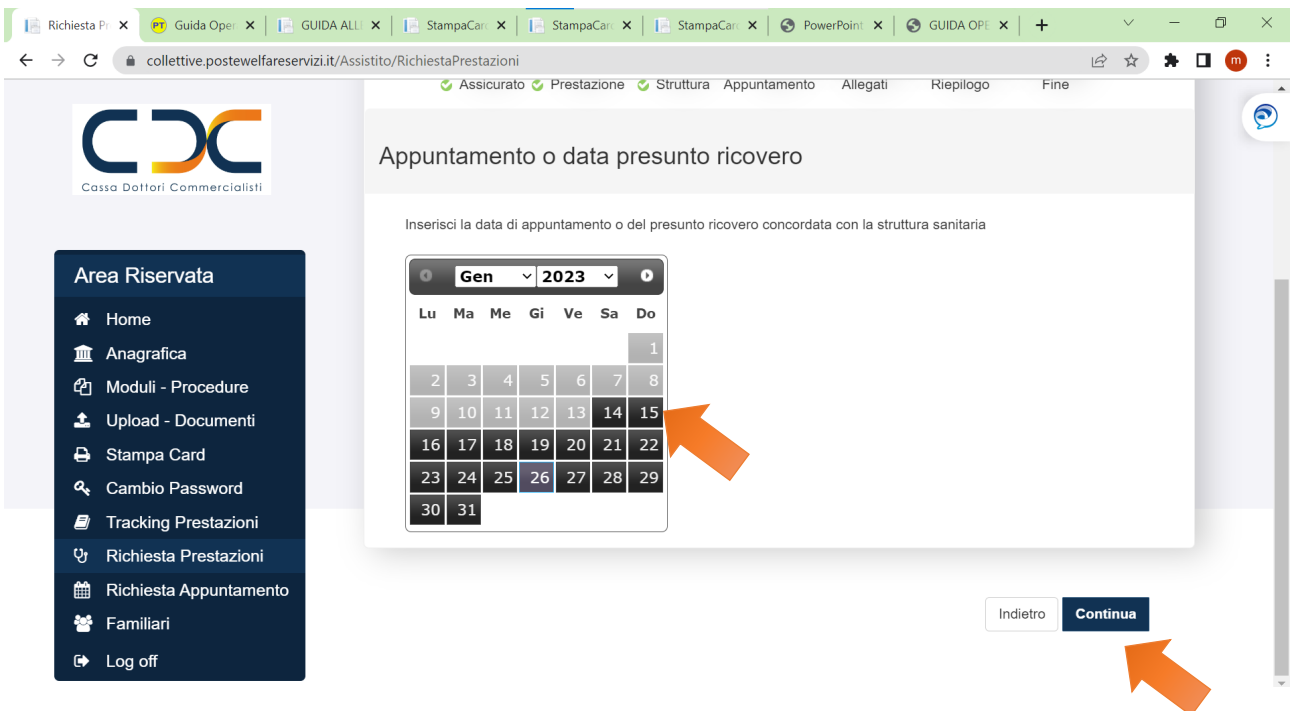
Richiesta Pr ×
Guida Oper ×
GUIDA ALL ×
StampaCar ×
StampaCar ×
StampaCar ×
PowerPoint ×
GUIDA OPE ×
+

collettive.postewelfareservizi.it/Assistito/RichiestaPrestazioni

m

Assicurato Prestazione Struttura Appuntamento Allegati Riepilogo Fine

CDC
Cassa Dottori Commercialisti

Appuntamento o data presunto ricovero

Inserisci la data di appuntamento o del presunto ricovero concordata con la struttura sanitaria

Gen 2023

| Lu | Ma | Me | Gi | Ve | Sa | Do |
|---|---|---|---|---|---|---|
| | | | | | | 1 |
| 2 | 3 | 4 | 5 | 6 | 7 | 8 |
| 9 | 10 | 11 | 12 | 13 | 14 | 15 |
| 16 | 17 | 18 | 19 | 20 | 21 | 22 |
| 23 | 24 | 25 | 26 | 27 | 28 | 29 |
| 30 | 31 | | | | | |

Area Riservata
Home
Anagrafica
Moduli - Procedure
Upload - Documenti
Stampa Card
Cambio Password
Tracking Prestazioni
Richiesta Prestazioni
Richiesta Appuntamento
Familiari
Log off

Indietro
Continua